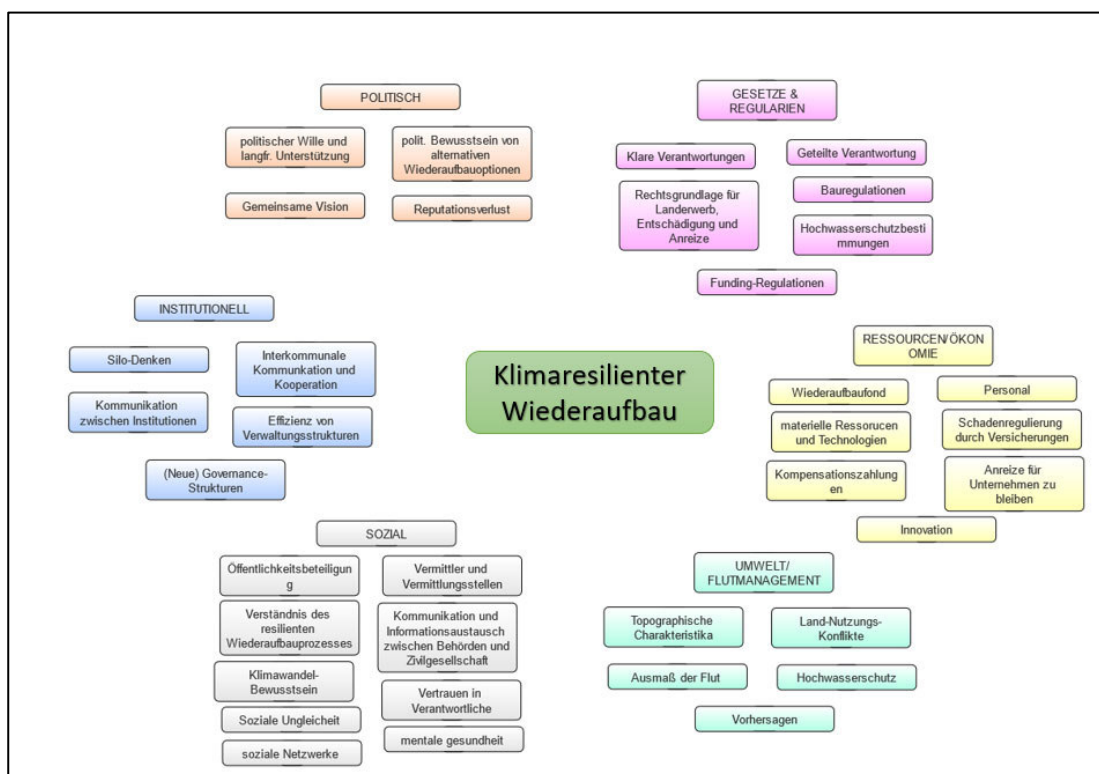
POLITISCH

politischer Wille und langfr. Unterstützung

polit. Bewusstsein von alternativen Wiederaufbauoptionen

Gemeinsame Vision

Reputationsverlust

GESETZE & REGULARIEN

Klare Verantwortungen

Geteilte Verantwortung

Rechtsgrundlage für Landerwerb, Entschädigung und Anreize

Bauregulationen

Hochwasserschutzbestimmungen

Funding-Regulationen

INSTITUTIONELL

Silo-Denken

Interkommunale Kommunikation und Kooperation

Kommunikation zwischen Institutionen

Effizienz von Verwaltungsstrukturen

(Neue) Governance-Strukturen

Klimaresilienter Wiederaufbau

RESSOURCEN/ÖKONOMIE

Wiederaufbaufond

Personal

materielle Ressorucen und Technologien

Schadenregulierung durch Versicherungen

Kompensationszahlungen

Anreize für Unternehmen zu bleiben

Innovation

SOZIAL

Öffentlichkeitsbeteiligung

Vermittler und Vermittlungsstellen

Verständnis des resilienten Wiederaufbauprozesses

Kommunikation und Informationsaustausch zwischen Behörden und Zivilgesellschaft

Klimawandel-Bewusstsein

Vertrauen in Verantwortliche

Soziale Ungleicheit

mentale gesundheit

soziale Netzwerke

UMWELT/ FLUTMANAGEMENT

Topographische Charakteristika

Land-Nutzungs-Konflikte

Ausmaß der Flut

Hochwasserschutz

Vorhersagen